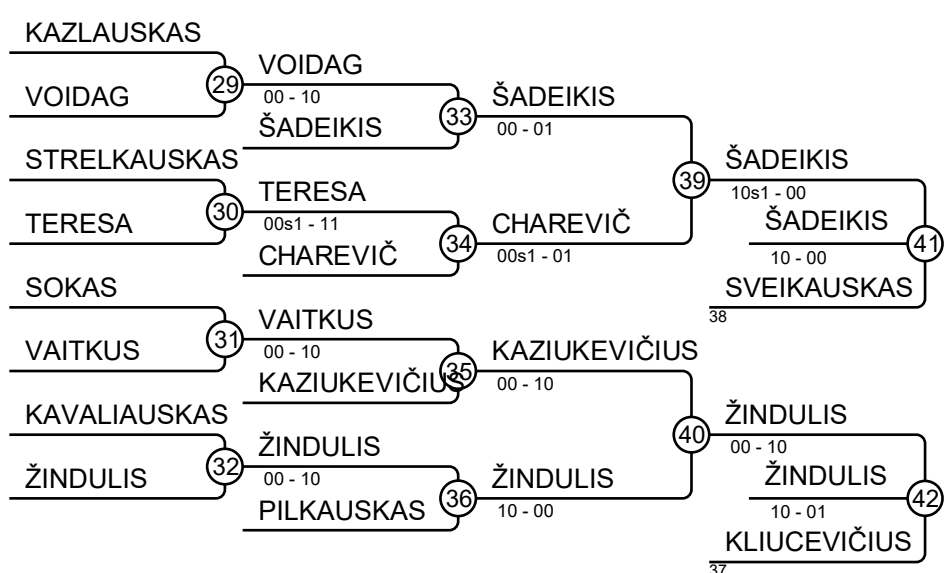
KAZLAUSKAS

VOIDAG

29

VOIDAG
00 - 10

ŠADEIKIS

33

ŠADEIKIS
00 - 01

STRELKAUSKAS

TERESA

30

TERESA
00s1 - 11

CHAREVIČ

34

CHAREVIČ
00s1 - 01

39

ŠADEIKIS
10s1 - 00

ŠADEIKIS
10 - 00

41

SVEIKAUSKAS
38

SOKAS

VAITKUS

31

VAITKUS
00 - 10

KAZIUKEVIČIUS

35

KAZIUKEVIČIUS
00 - 10

KAVALIAUSKAS

ŽINDULIS

32

ŽINDULIS
00 - 10

PILKAUSKAS

36

ŽINDULIS
10 - 00

40

ŽINDULIS
00 - 10

ŽINDULIS
10 - 01

42

KLIUCEVIČIUS
37